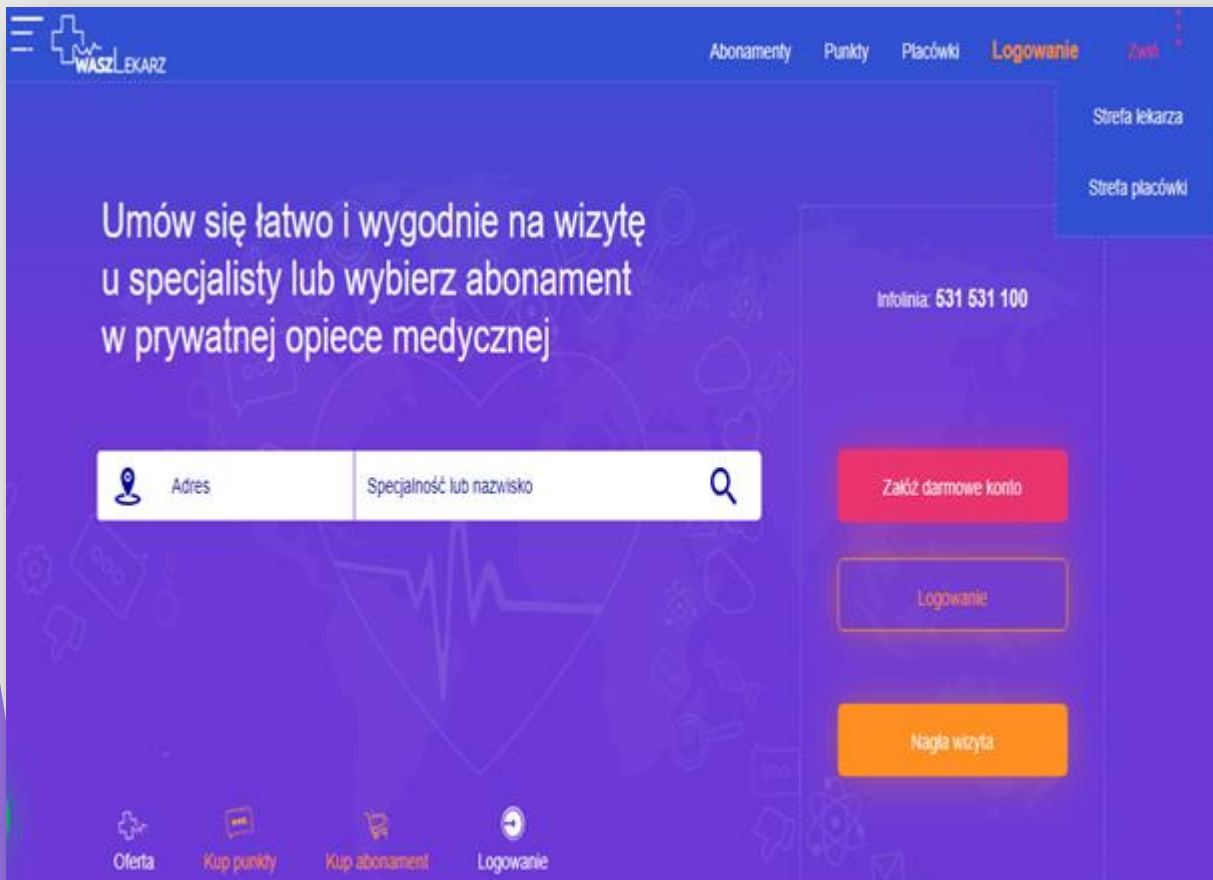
WASZ LEKARZ

Abonamenty Punkty Placówki Logowanie Zwiń

Strefa lekarza

Strefa placówki

Umów się łatwo i wygodnie na wizytę u specjalisty lub wybierz abonament w prywatnej opiece medycznej

Infolinia: 531 531 100

Adres

Specjalność lub nazwisko

Załóż darmowe konto

Logowanie

Nagła wizyta

Oferta Kup punkty Kup abonament Logowanie